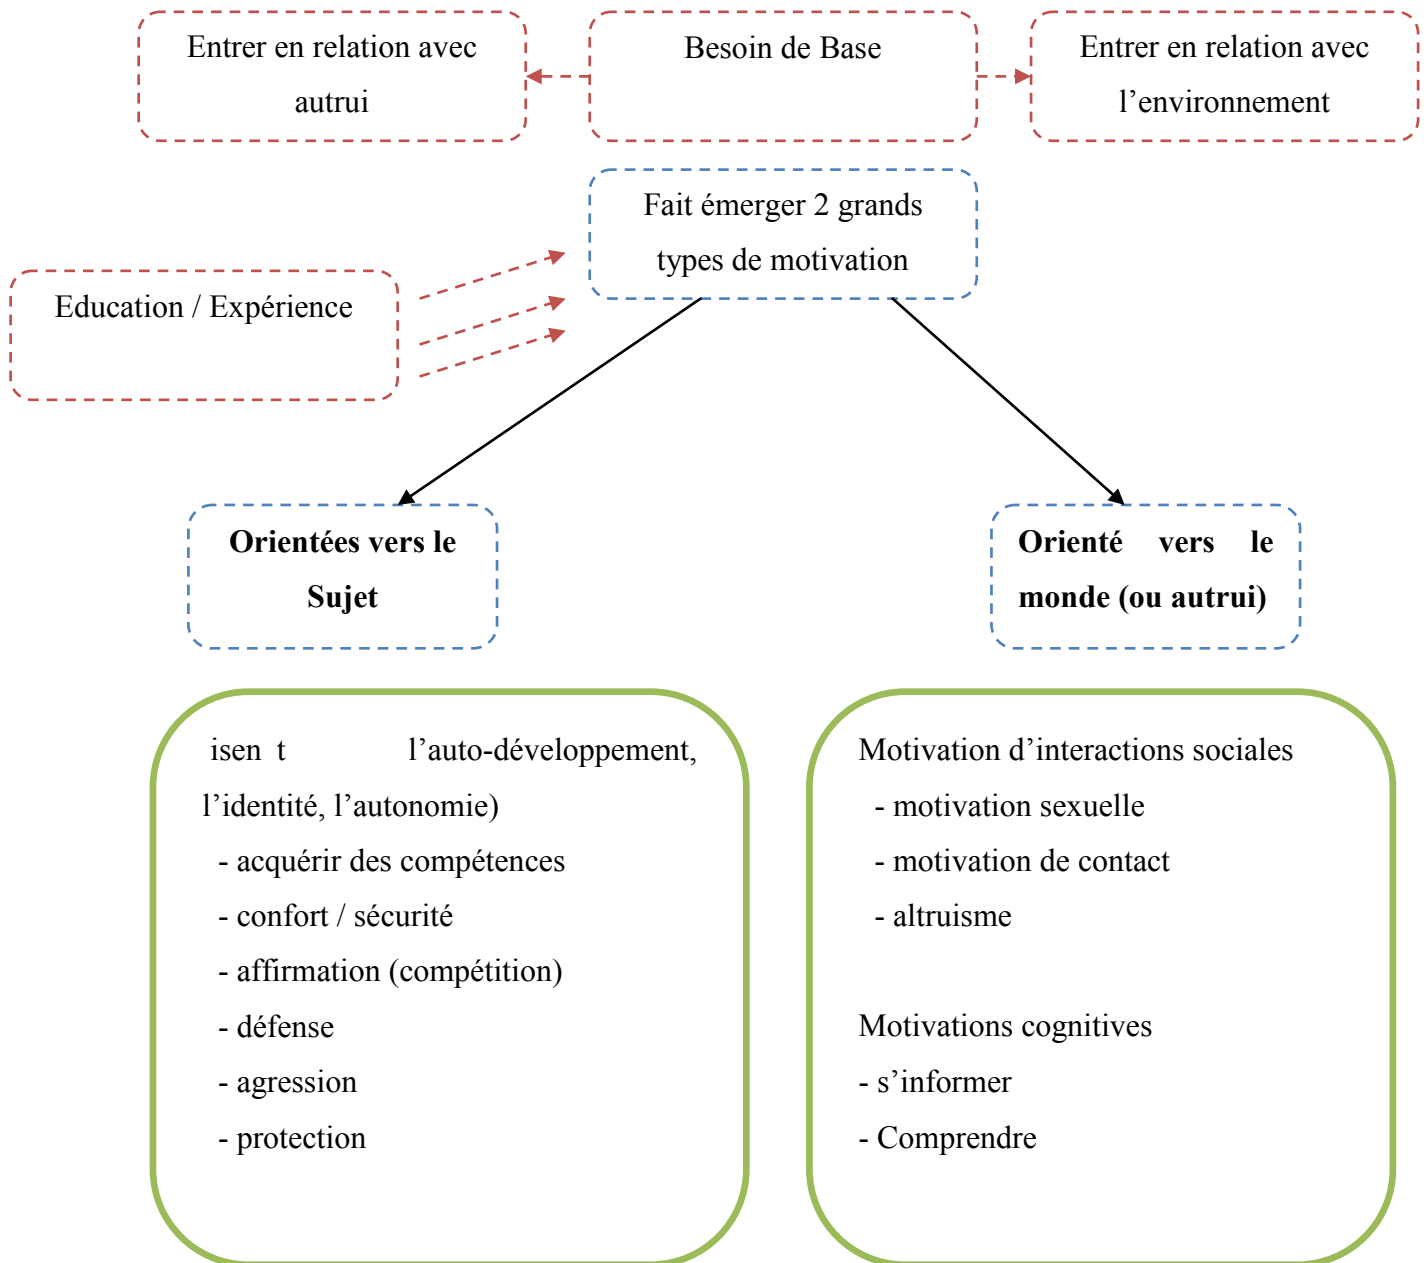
Entrer en relation avec autrui

Besoin de Base

Entrer en relation avec l’environnement

Fait émerger 2 grands types de motivation

Education / Expérience

**Orientées vers le Sujet**

**Orienté vers le monde (ou autrui)**

isen t l’auto-développement, l’identité, l’autonomie)
- acquérir des compétences
- confort / sécurité
- affirmation (compétition)
- défense
- agression
- protection

Motivation d’interactions sociales
- motivation sexuelle
- motivation de contact
- altruisme

Motivations cognitives
- s’informer
- Comprendre